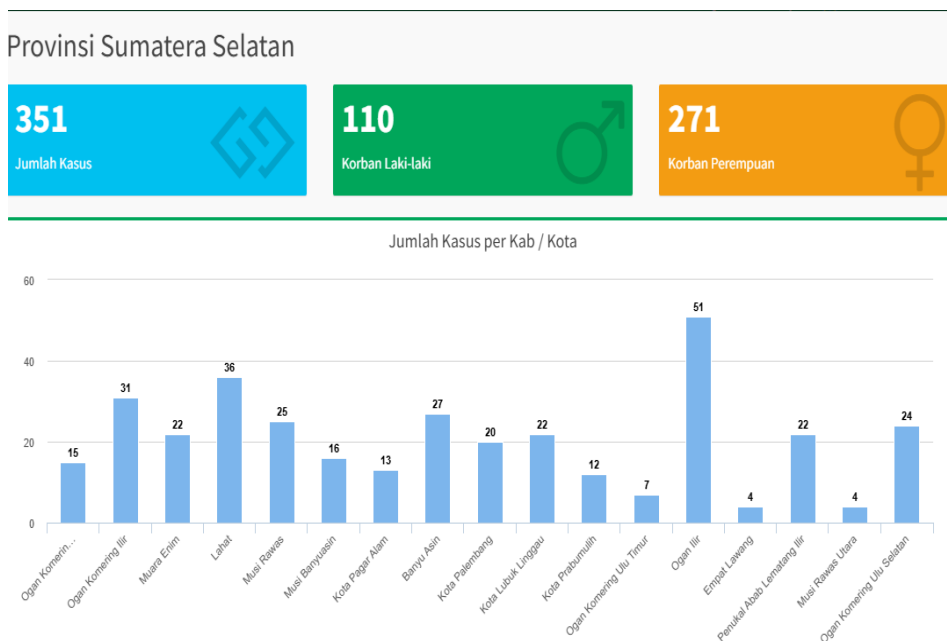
Provinsi Sumatera Selatan

351
Jumlah Kasus

110
Korban Laki-laki

271
Korban Perempuan

Jumlah Kasus per Kab / Kota

60
40
20
0

| Kab / Kota | Jumlah Kasus |
|---|---|
| Ogan Komerin... | 15 |
| Ogan Komering Ilir | 31 |
| Muara Enim | 22 |
| Lahat | 36 |
| Musi Rawas | 25 |
| Musi Banyuasin | 16 |
| Kota Pagar Alam | 13 |
| Banyu Asin | 27 |
| Kota Palembang | 20 |
| Kota Lubuk Linggau | 22 |
| Kota Prabumulih | 12 |
| Ogan Komering Ulu Timur | 7 |
| Ogan Ilir | 51 |
| Empat Lawang | 4 |
| Penukal Abab Lematang Ilir | 22 |
| Musi Rawas Utara | 4 |
| Ogan Komering Ulu Selatan | 24 |